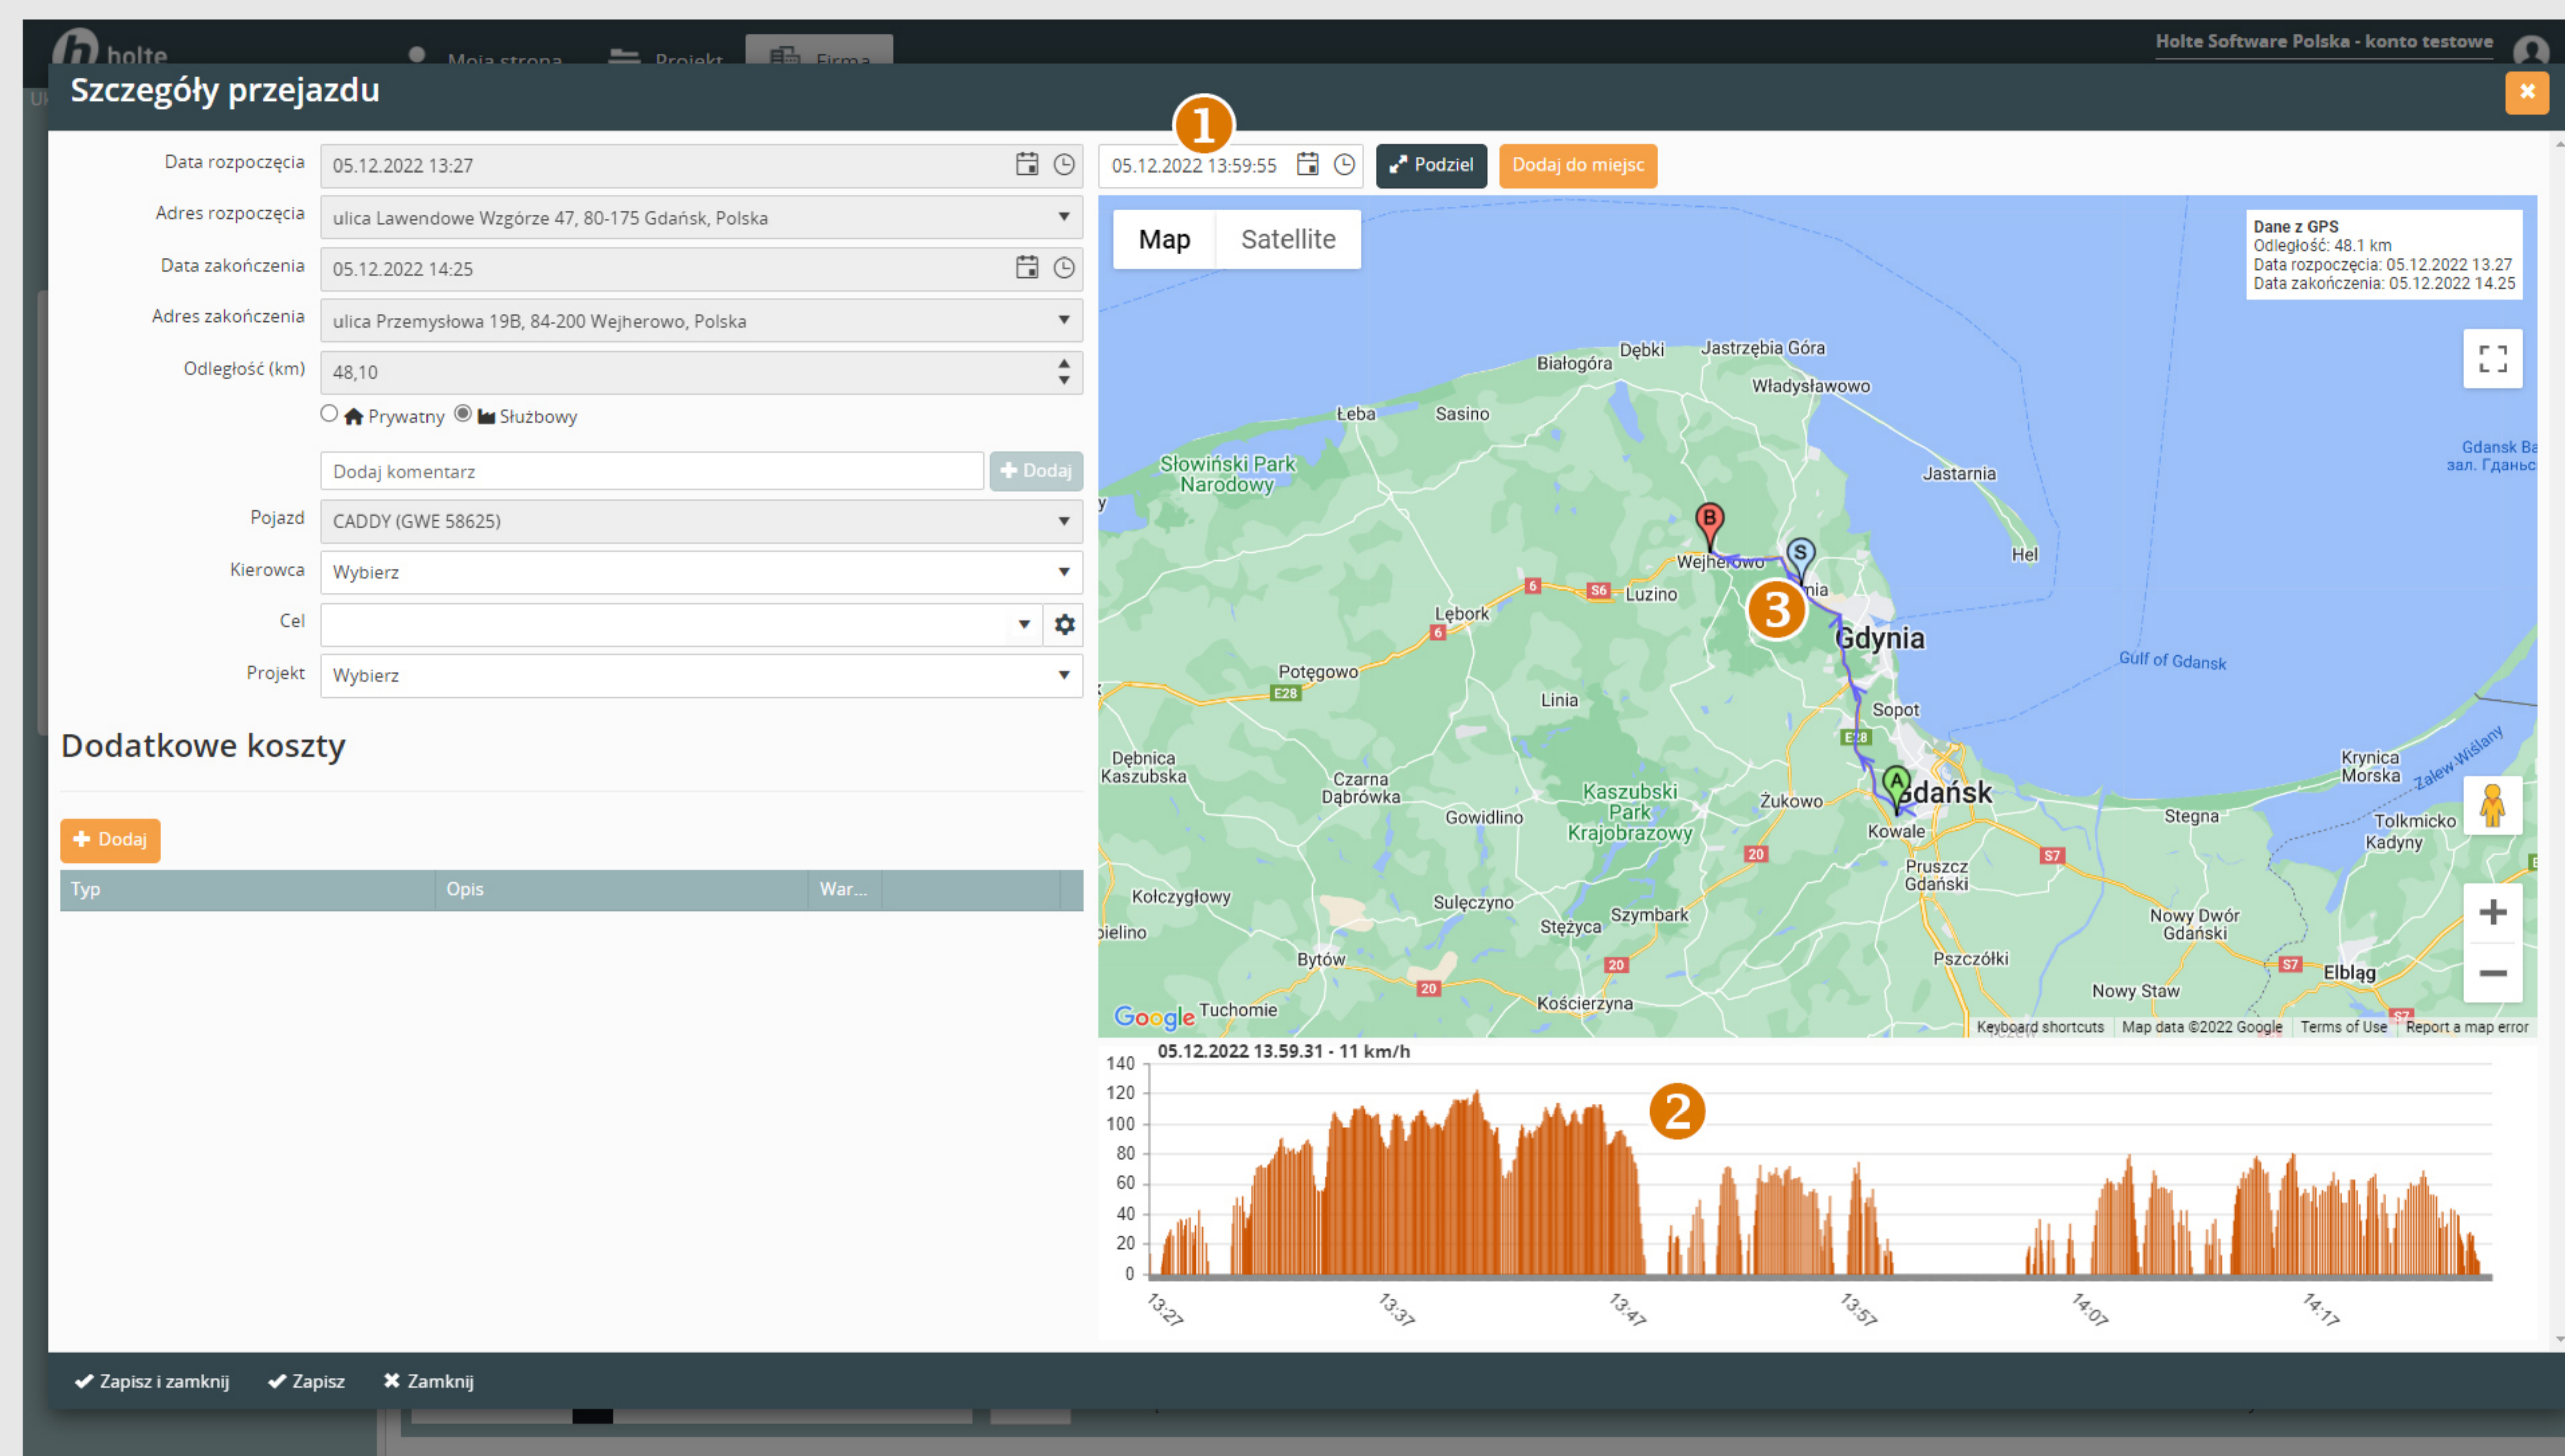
holte Moja strona Projekt Firma

Holte Software Polska - konto testowe

Szczegóły przejazdu

Data rozpoczęcia 05.12.2022 13:27

Adres rozpoczęcia ulica Lawendowe Wzgórze 47, 80-175 Gdańsk, Polska

Data zakończenia 05.12.2022 14:25

Adres zakończenia ulica Przemysłowa 19B, 84-200 Wejherowo, Polska

Odległość (km) 48,10

Prywatny Służbowy

Dodaj komentarz + Dodaj

Pojazd CADDY (GWE 58625)

Kierowca Wybierz

Cel

Projekt Wybierz

Dodatkowe koszty

+ Dodaj

| Typ | Opis | War... |
|---|---|---|

1

05.12.2022 13:59:55 Podziel Dodaj do miejsc

Map Satellite

Dane z GPS
Odległość: 48.1 km
Data rozpoczęcia: 05.12.2022 13.27
Data zakończenia: 05.12.2022 14.25

Dębki Jastrzębia Góra Białogóra Władysławowo Łeba Sasino Jastarnia Słowiński Park Narodowy Hel Gdansk Ba зал. Гданьс Wejherowo Luzino Lębork Gdynia Gulf of Gdansk Potęgowo Linia Sopot Dębnica Kaszubska Czarna Dąbrówka Kaszubski Park Krajobrazowy Żukowo Gdańsk Kowale Krynica Morska Zalew Wiślany Stegna Tolkmicko Kadyny Gowidlino Pruszcz Gdański Kołczygłowy Sulęczyno Szymbark Stężyca Nowy Dwór Gdański Bytów Pszczółki Elbląg Nowy Staw Kościerzyna Tuchomie Google

3

Keyboard shortcuts Map data ©2022 Google Terms of Use Report a map error

05.12.2022 13.59.31 - 11 km/h

2

140 120 100 80 60 40 20 0

13:27 13:37 13:47 13:57 14:07 14:17

Zapisz i zamknij Zapisz Zamknij